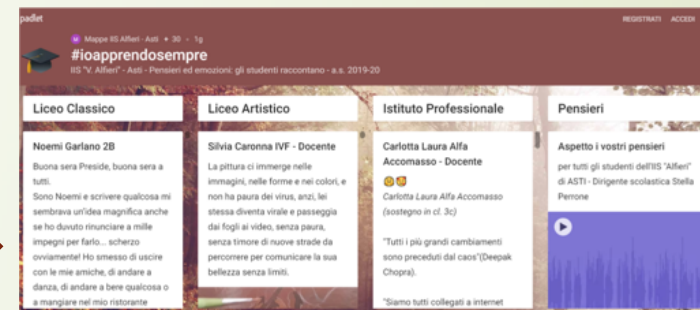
padlet

REGISTRATI ACCEDI

Mappe IIS Alfieri · Asti • 30 • 1g

#ioapprendosempre

IIS "V. Alfieri" - Asti - Pensieri ed emozioni: gli studenti raccontano - a.s. 2019-20

Liceo Classico

Noemi Garlano 2B

Buona sera Preside, buona sera a tutti. Sono Noemi e scrivere qualcosa mi sembrava un'idea magnifica anche se ho dovuto rinunciare a mille impegni per farlo... scherzo ovviamente! Ho smesso di uscire con le mie amiche, di andare a danza, di andare a bere qualcosa o a mangiare nel mio ristorante

Liceo Artistico

Silvia Caronna IVF - Docente

La pittura ci immerge nelle immagini, nelle forme e nei colori, e non ha paura dei virus, anzi, lei stessa diventa virale e passeggia dai fogli ai video, senza paura, senza timore di nuove strade da percorrere per comunicare la sua bellezza senza limiti.

Istituto Professionale

Carlotta Laura Alfa Accomasso - Docente

Carlotta Laura Alfa Accomasso (sostegno in cl. 3c)

"Tutti i più grandi cambiamenti sono preceduti dal caos"(Deepak Chopra).

"Siamo tutti collegati a internet

Pensieri

Aspetto i vostri pensieri

per tutti gli studenti dell'IIS "Alfieri" di ASTI - Dirigente scolastica Stella Perrone